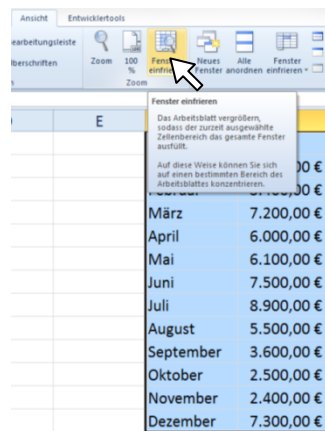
Ansicht Entwicklertools

earbeitungsleiste
lberschriften

Zoom 100 % Fenster einfrieren Neues Fenster Alle anordnen Fenster einfrieren

Zoom

E

Fenster einfrieren

Das Arbeitsblatt vergrößern, sodass der zurzeit ausgewählte Zellenbereich das gesamte Fenster ausfüllt.

Auf diese Weise können Sie sich auf einen bestimmten Bereich des Arbeitsblattes konzentrieren.

| | |
|---|---|
| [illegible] | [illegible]0,00 € |
| Februar | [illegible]0,00 € |
| März | 7.200,00 € |
| April | 6.000,00 € |
| Mai | 6.100,00 € |
| Juni | 7.500,00 € |
| Juli | 8.900,00 € |
| August | 5.500,00 € |
| September | 3.600,00 € |
| Oktober | 2.500,00 € |
| November | 2.400,00 € |
| Dezember | 7.300,00 € |